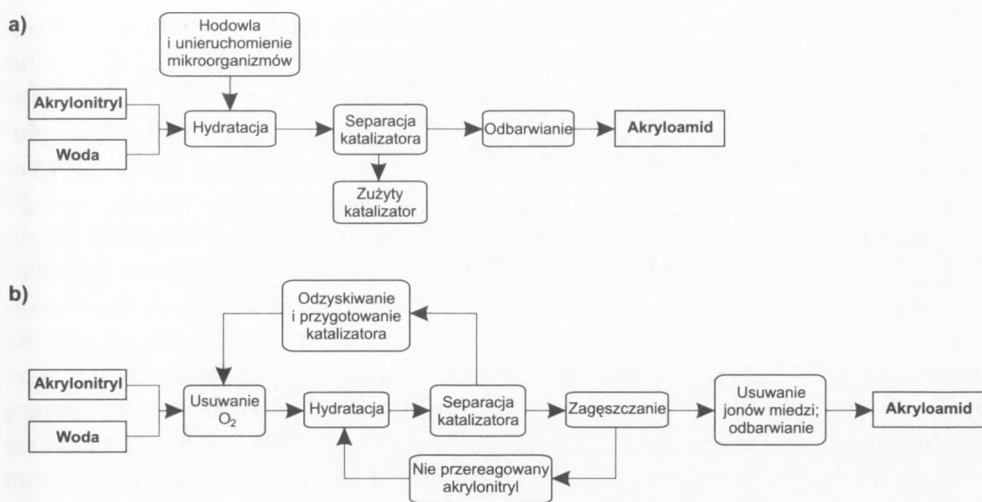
a)

Hodowla i unieruchomienie mikroorganizmów

Akrylonitryl

Woda

Hydratacja

Separacja katalizatora

Odbarwianie

Akryloamid

Zużyty katalizator

b)

Odzyskiwanie i przygotowanie katalizatora

Akrylonitryl

Woda

Usuwanie $O_2$

Hydratacja

Separacja katalizatora

Zagęszczanie

Usuwanie jonów miedzi; odbarwianie

Akryloamid

Nie przereagowany akrylonitryl